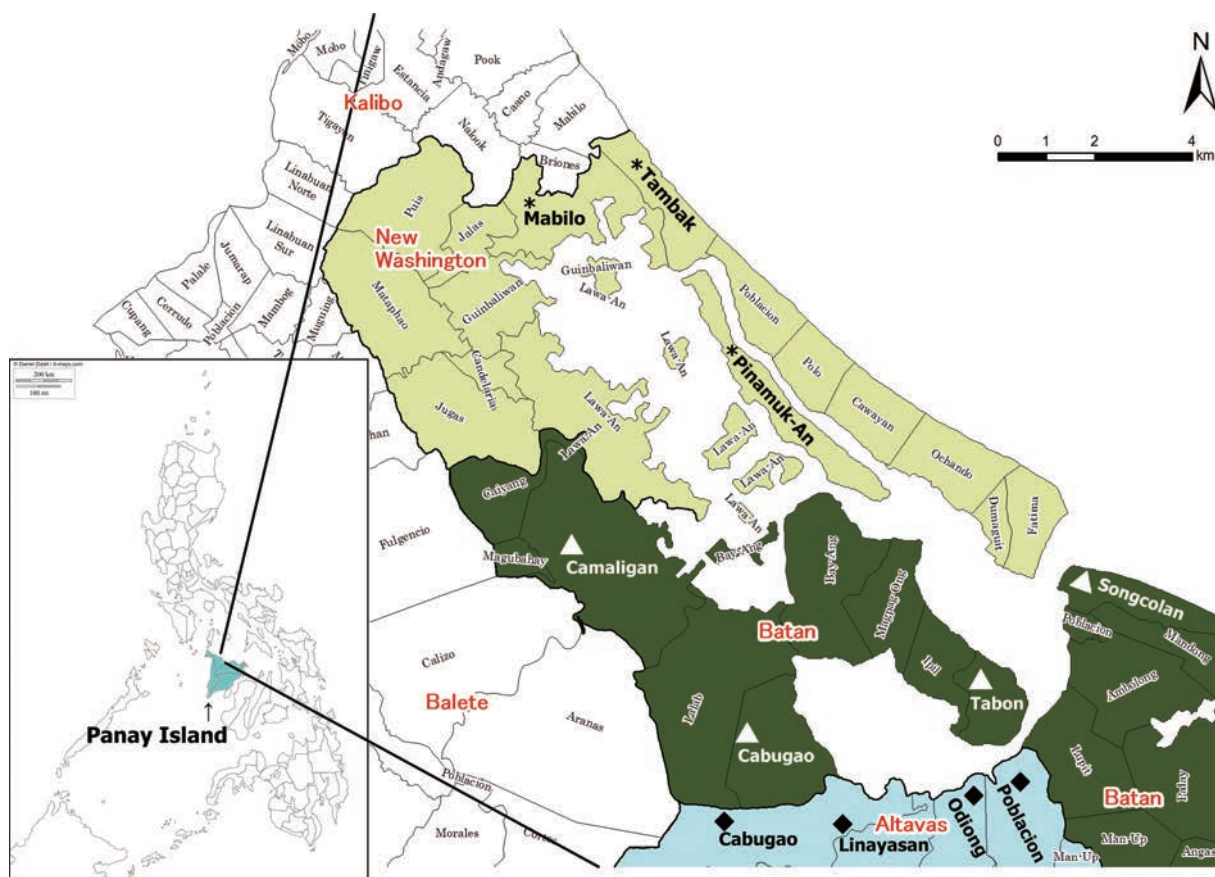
Mobo
Mobo
Tinigaw
Estancia
Andagaw
Pook
Kalibo
Nabok
Caano
Mabilo
Tigayon
Briones
Linabuan Norte
*Tambak
Puis
Jalas
*Mabilo
New Washington
Linabuan Sur
Jumarap
Palale
Guinbaliwan
Lawa-An
Cerrudo
Cupang
Poblacion
Mamboq
Mataphao
Guinbaliwan
Poblacion
Lawa-An
*Pinamuk-An
Candelaria
Polo
Jugas
Lawa-An
Lawa-An
Cawayan
Lawa-An
Lawa-An
Ochando
Caiyang
Lawa-An
Dumaguit
Fatima
Fulgencio
Maguibahay
Camaligan
Bay-Ang
Bay-Ang
Mugpug-Ong
Songcolan
Poblacion
Mandong
Batan
Ipil
Calizo
Ambolong
Balete
Aranas
Tabon
Lalab
Cabugao
Poblacion
Lapot
Palay
Batan
Morales
Cabugao
Linayasan
Altavas
Odiong
Poblacion
Man-Up
Man-Up
Angas
Panay Island
N
0
1
2
4
km
200 km
100 mi